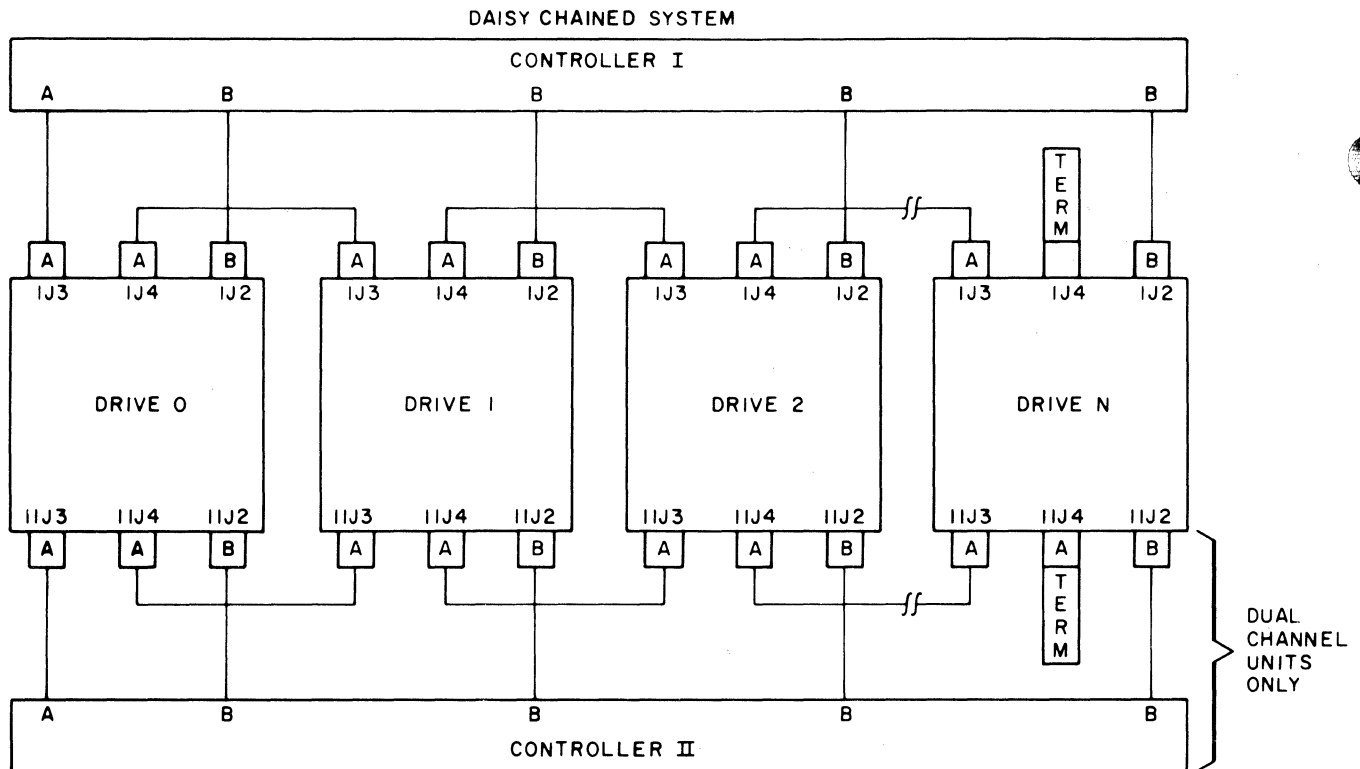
DAISY CHAINED SYSTEM

CONTROLLER I

A B B B B

TERM

A A B A A B A A B A B

IJ3 IJ4 IJ2 IJ3 IJ4 IJ2 IJ3 IJ4 IJ2 IJ3 IJ4 IJ2

DRIVE 0

DRIVE I

DRIVE 2

DRIVE N

IIJ3 IIJ4 IIJ2 IIJ3 IIJ4 IIJ2 IIJ3 IIJ4 IIJ2 IIJ3 IIJ4 IIJ2

A A B A A B A A B A A B

TERM

DUAL CHANNEL UNITS ONLY

A B B B B

CONTROLLER II